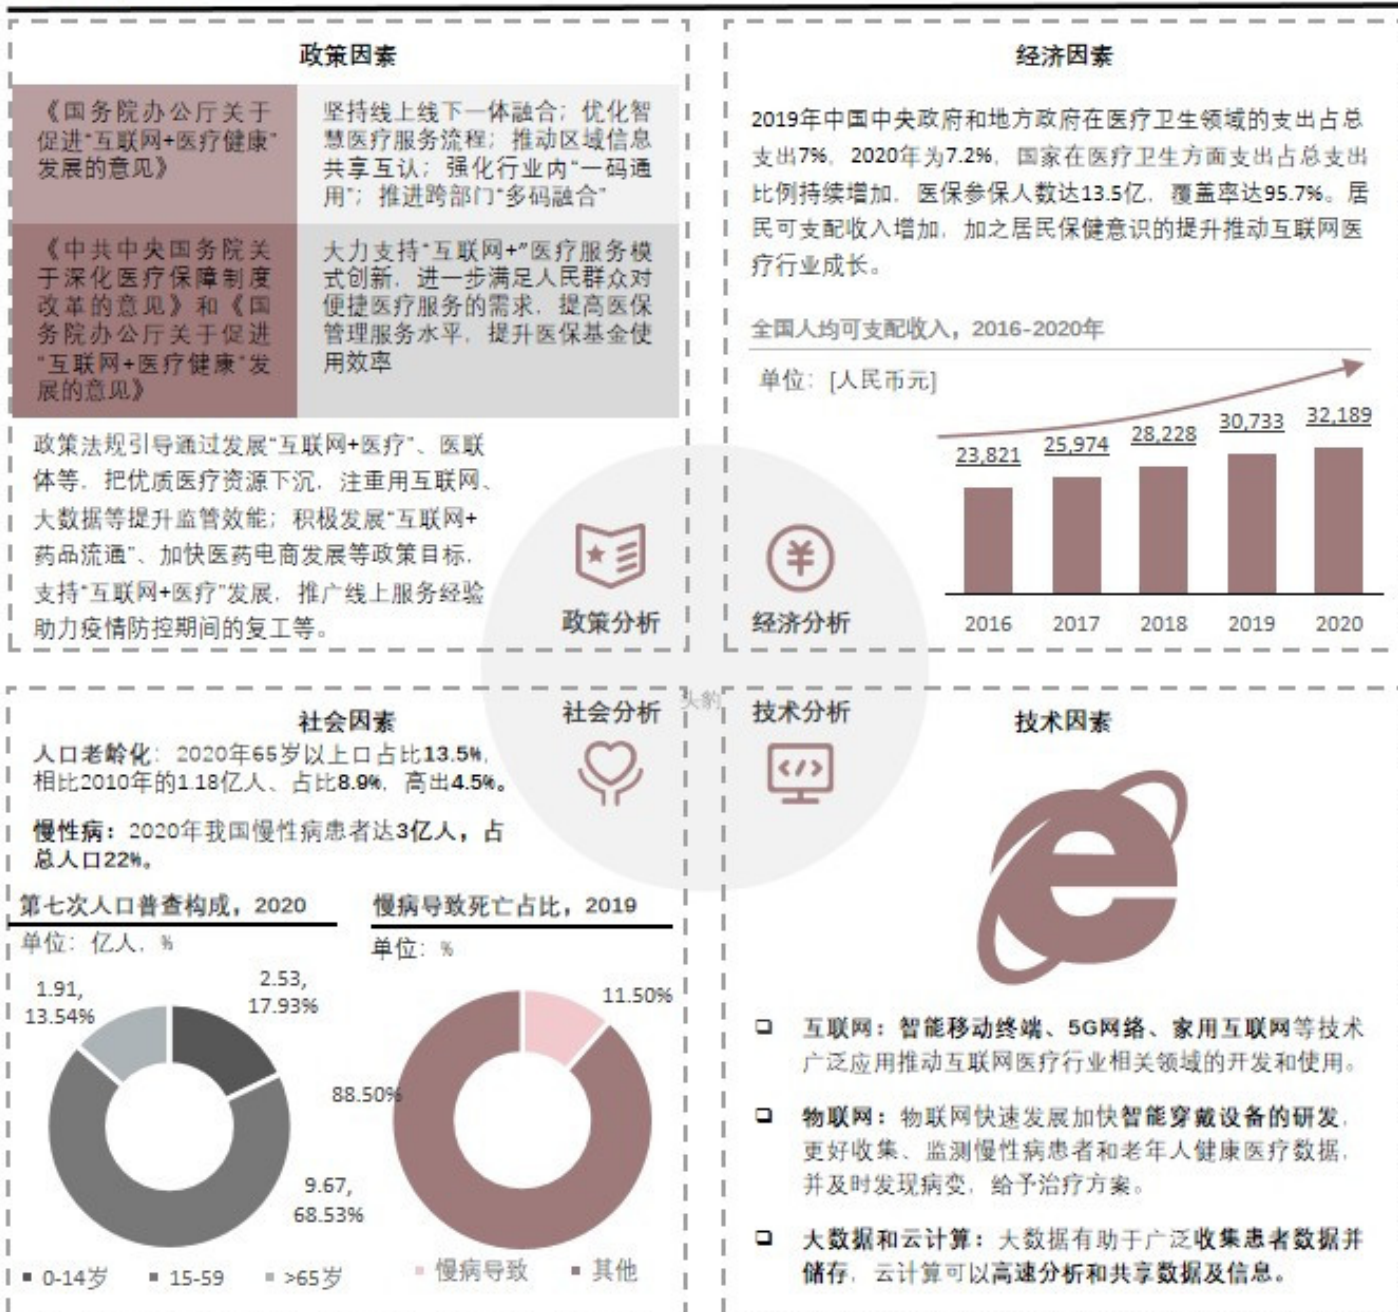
政策因素

| 《国务院办公厅关于促进"互联网+医疗健康"发展的意见》 | 坚持线上线下一体融合；优化智慧医疗服务流程；推动区域信息共享互认；强化行业内"一码通用"；推进跨部门"多码融合" |
|---|---|
| 《中共中央国务院关于深化医疗保障制度改革的意见》和《国务院办公厅关于促进"互联网+医疗健康"发展的意见》 | 大力支持"互联网+"医疗服务模式创新，进一步满足人民群众对便捷医疗服务的需求，提高医保管理服务水平，提升医保基金使用效率 |

政策法规引导通过发展"互联网+医疗"、医联体等，把优质医疗资源下沉，注重用互联网、大数据等提升监管效能；积极发展"互联网+药品流通"、加快医药电商发展等政策目标，支持"互联网+医疗"发展，推广线上服务经验助力疫情防控期间的复工等。

政策分析

经济因素

2019年中国中央政府和地方政府在医疗卫生领域的支出占总支出7%，2020年为7.2%，国家在医疗卫生方面支出占总支出比例持续增加，医保参保人数达13.5亿，覆盖率达95.7%。居民可支配收入增加，加之居民保健意识的提升推动互联网医疗行业成长。

全国人均可支配收入，2016-2020年

单位：[人民币元]

23,821 25,974 28,228 30,733 32,189

2016 2017 2018 2019 2020

经济分析

社会分析

头豹

技术分析

社会因素

人口老龄化：2020年65岁以上口占比13.5%，相比2010年的1.18亿人、占比8.9%，高出4.5%。

慢性病：2020年我国慢性病患者达3亿人，占总人口22%。

第七次人口普查构成，2020

单位：亿人，%

1.91, 13.54%

2.53, 17.93%

9.67, 68.53%

■ 0-14岁 ■ 15-59 ■ >65岁

慢病导致死亡占比，2019

单位：%

11.50%

88.50%

■ 慢病导致 ■ 其他

技术因素

❑ 互联网：智能移动终端、5G网络、家用互联网等技术广泛应用推动互联网医疗行业相关领域的开发和使用。

❑ 物联网：物联网快速发展加快智能穿戴设备的研发，更好收集、监测慢性病患者和老年人健康医疗数据，并及时发现病变，给予治疗方案。

❑ 大数据和云计算：大数据有助于广泛收集患者数据并储存，云计算可以高速分析和共享数据及信息。